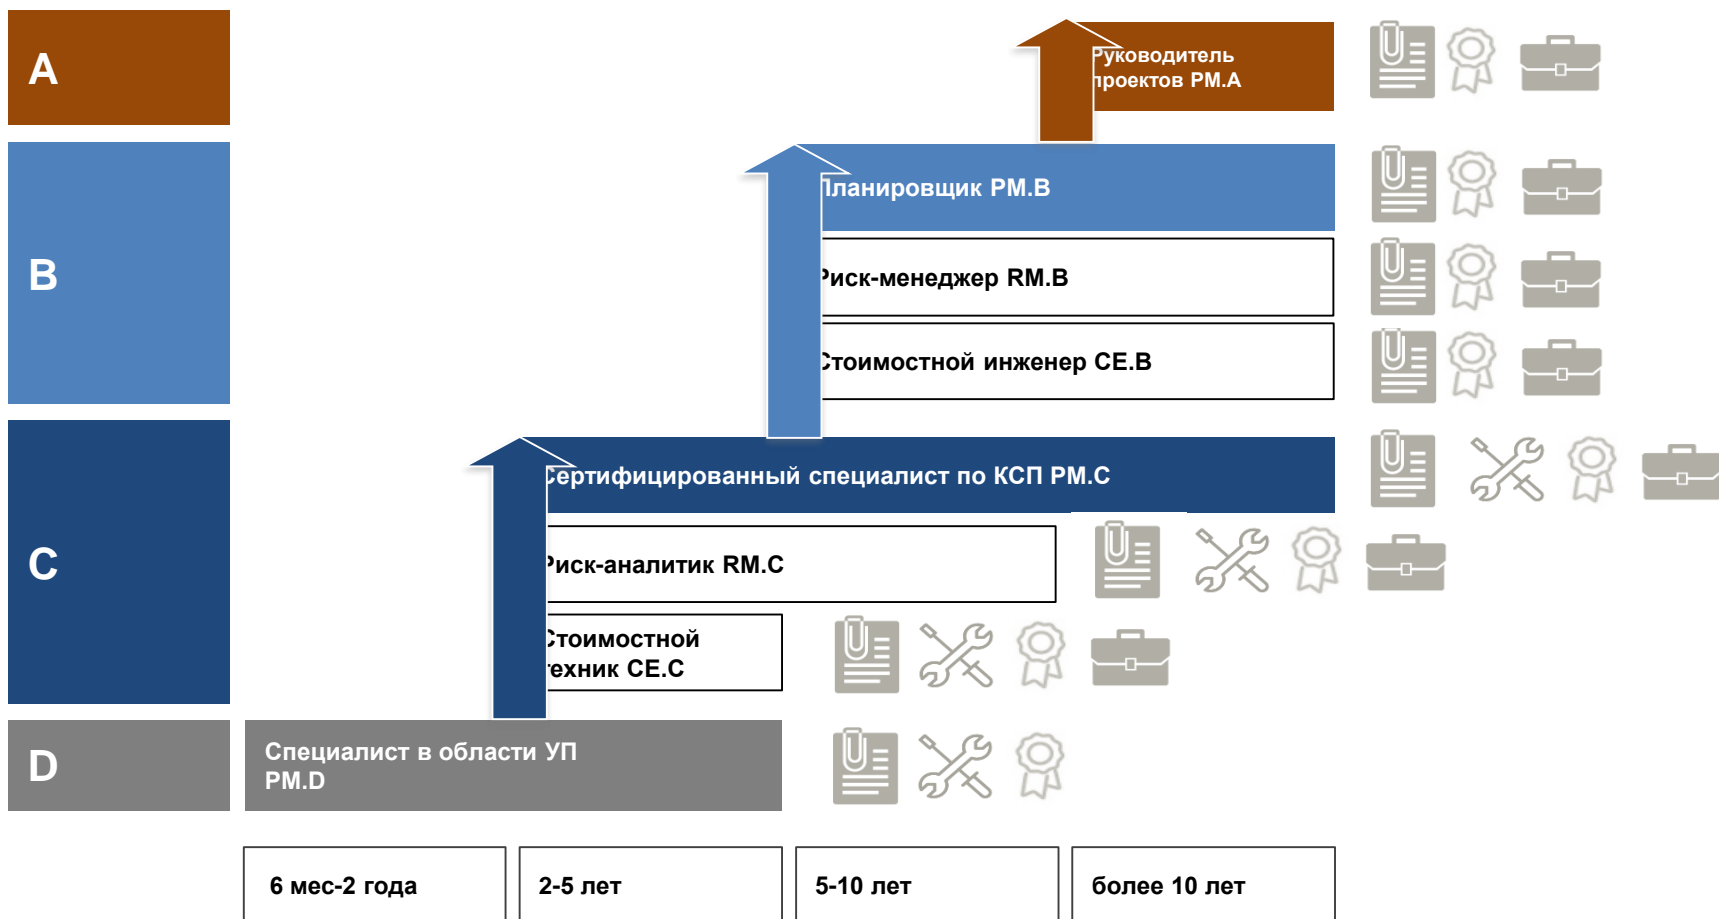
A

B

C

D

Руководитель проектов PM.A

Планировщик PM.B

Риск-менеджер RM.B

Стоимостной инженер CE.B

Сертифицированный специалист по КСП PM.C

Риск-аналитик RM.C

Стоимостной техник CE.C

Специалист в области УП PM.D

6 мес-2 года

2-5 лет

5-10 лет

более 10 лет